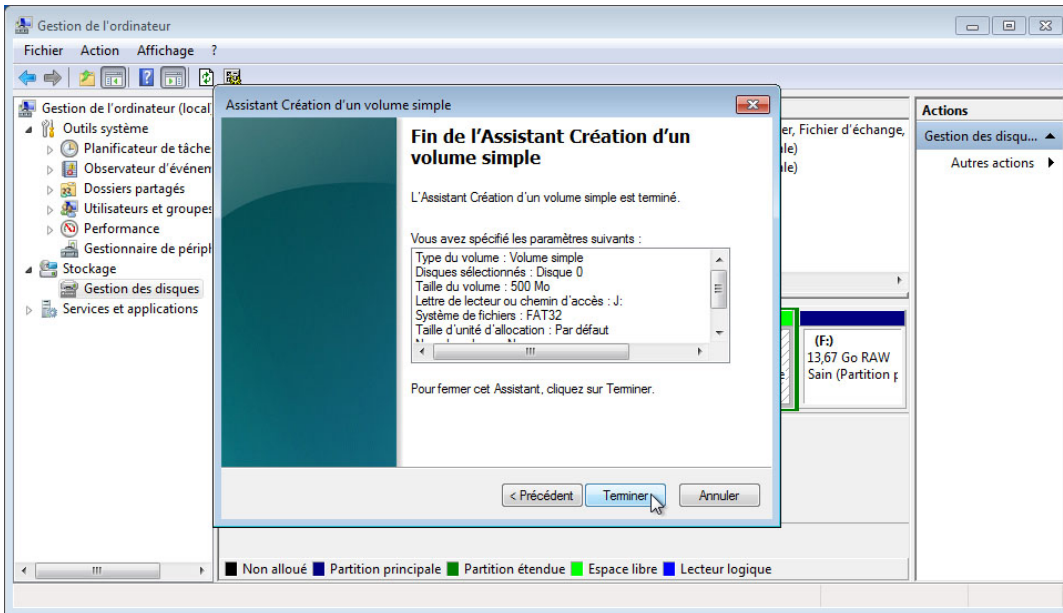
Gestion de l'ordinateur

Fichier Action Affichage ?

Gestion de l'ordinateur (local
Outils système
Planificateur de tâche
Observateur d'événem
Dossiers partagés
Utilisateurs et groupes
Performance
Gestionnaire de périph
Stockage
Gestion des disques
Services et applications

Assistant Création d'un volume simple

Fin de l'Assistant Création d'un volume simple

L'Assistant Création d'un volume simple est terminé.

Vous avez spécifié les paramètres suivants :

Type du volume : Volume simple
Disques sélectionnés : Disque 0
Taille du volume : 500 Mo
Lettre de lecteur ou chemin d'accès : J:
Système de fichiers : FAT32
Taille d'unité d'allocation : Par défaut

Pour fermer cet Assistant, cliquez sur Terminer.

< Précédent Terminer Annuler

er, Fichier d'échange,
ale)
ale)

(F:)
13,67 Go RAW
Sain (Partition p

Actions
Gestion des disqu...
Autres actions

Non alloué Partition principale Partition étendue Espace libre Lecteur logique